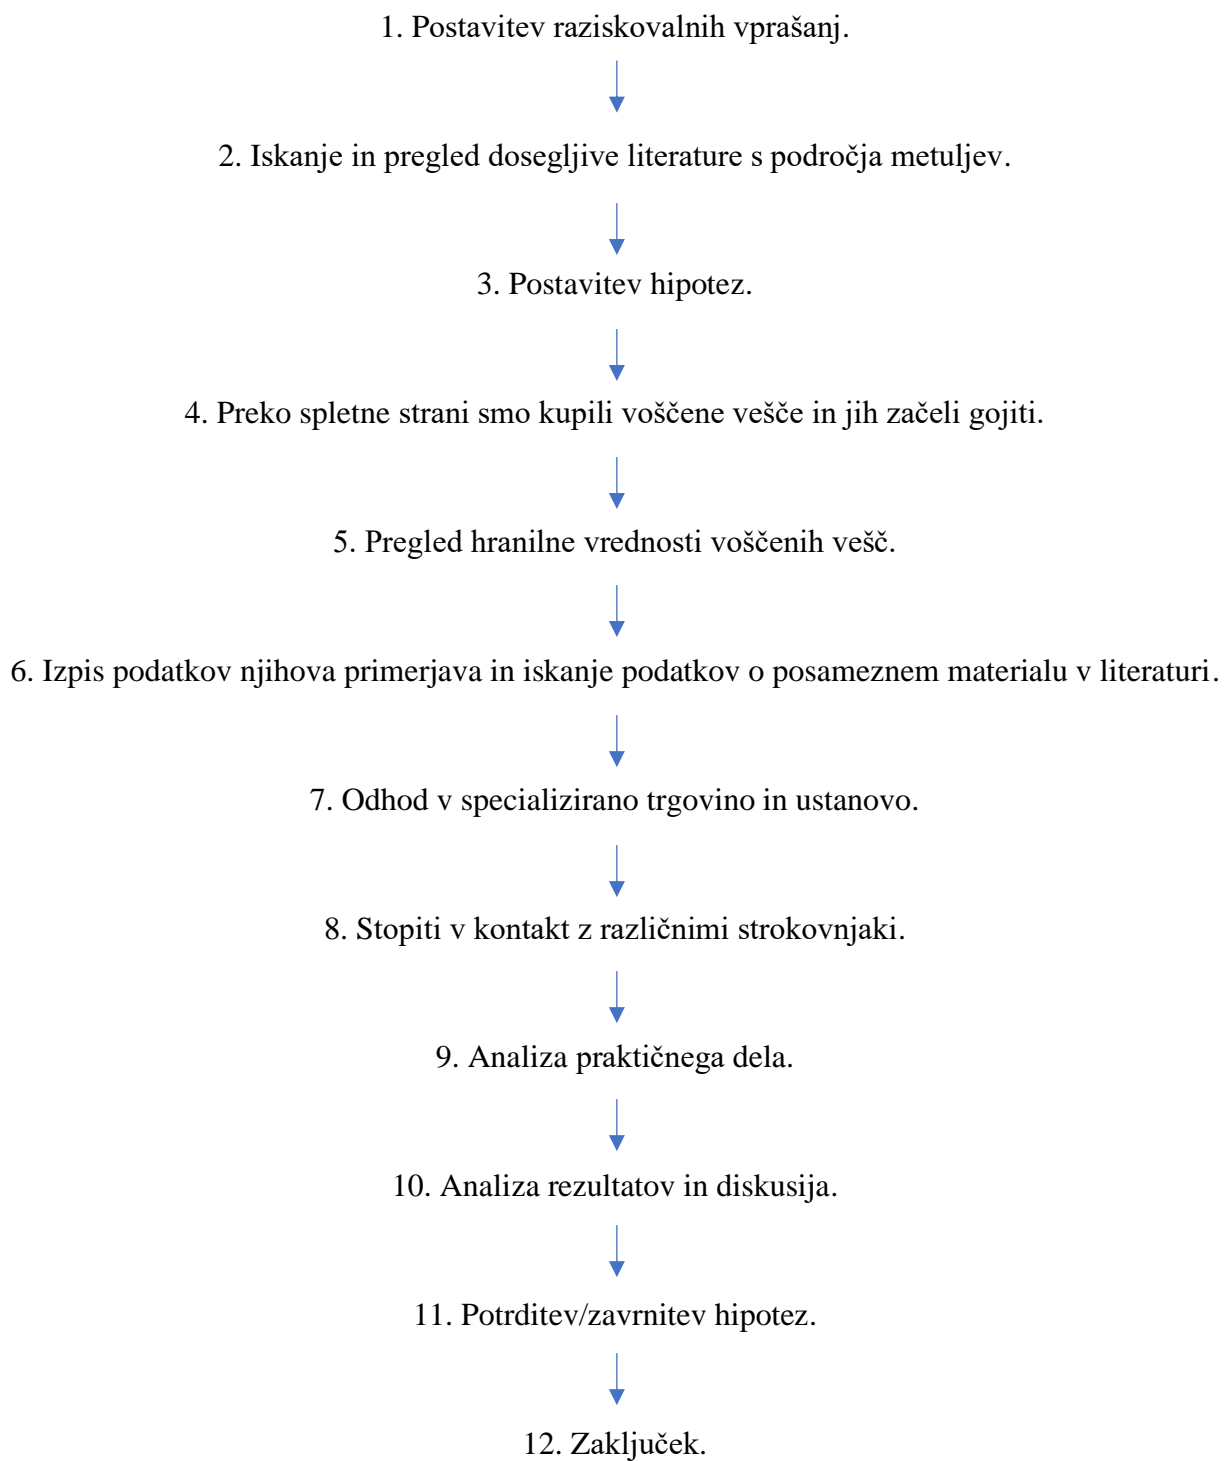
1. Postavitev raziskovalnih vprašanj.

2. Iskanje in pregled dosegljive literature s področja metuljev.

3. Postavitev hipotez.

4. Preko spletne strani smo kupili voščene vešče in jih začeli gojiti.

5. Pregled hranilne vrednosti voščenih vešč.

6. Izpis podatkov njihova primerjava in iskanje podatkov o posameznem materialu v literaturi.

7. Odhod v specializirano trgovino in ustanovo.

8. Stopiti v kontakt z različnimi strokovnjaki.

9. Analiza praktičnega dela.

10. Analiza rezultatov in diskusija.

11. Potrditev/zavrnitev hipotez.

12. Zaključek.